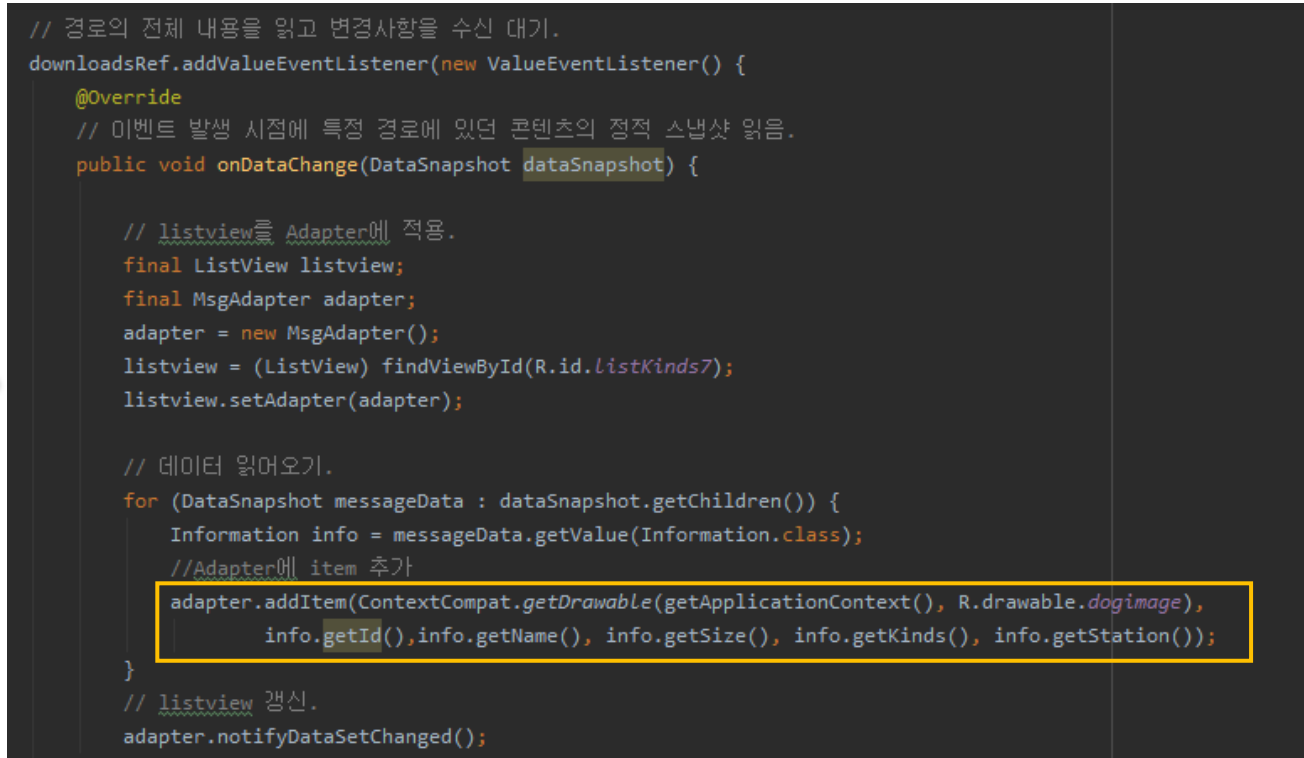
// 경로의 전체 내용을 읽고 변경사항을 수신 대기.
downloadsRef.addValueEventListener(new ValueEventListener() {
    @Override
    // 이벤트 발생 시점에 특정 경로에 있던 콘텐츠의 정적 스냅샷 읽음.
    public void onDataChange(DataSnapshot dataSnapshot) {

        // listview를 Adapter에 적용.
        final ListView listview;
        final MsgAdapter adapter;
        adapter = new MsgAdapter();
        listview = (ListView) findViewById(R.id.listKinds7);
        listview.setAdapter(adapter);

        // 데이터 읽어오기.
        for (DataSnapshot messageData : dataSnapshot.getChildren()) {
            Information info = messageData.getValue(Information.class);
            //Adapter에 item 추가
            adapter.addItem(ContextCompat.getDrawable(getApplicationContext(), R.drawable.dogimage),
                    info.getId(),info.getName(), info.getSize(), info.getKinds(), info.getStation());
        }
        // listview 갱신.
        adapter.notifyDataSetChanged();